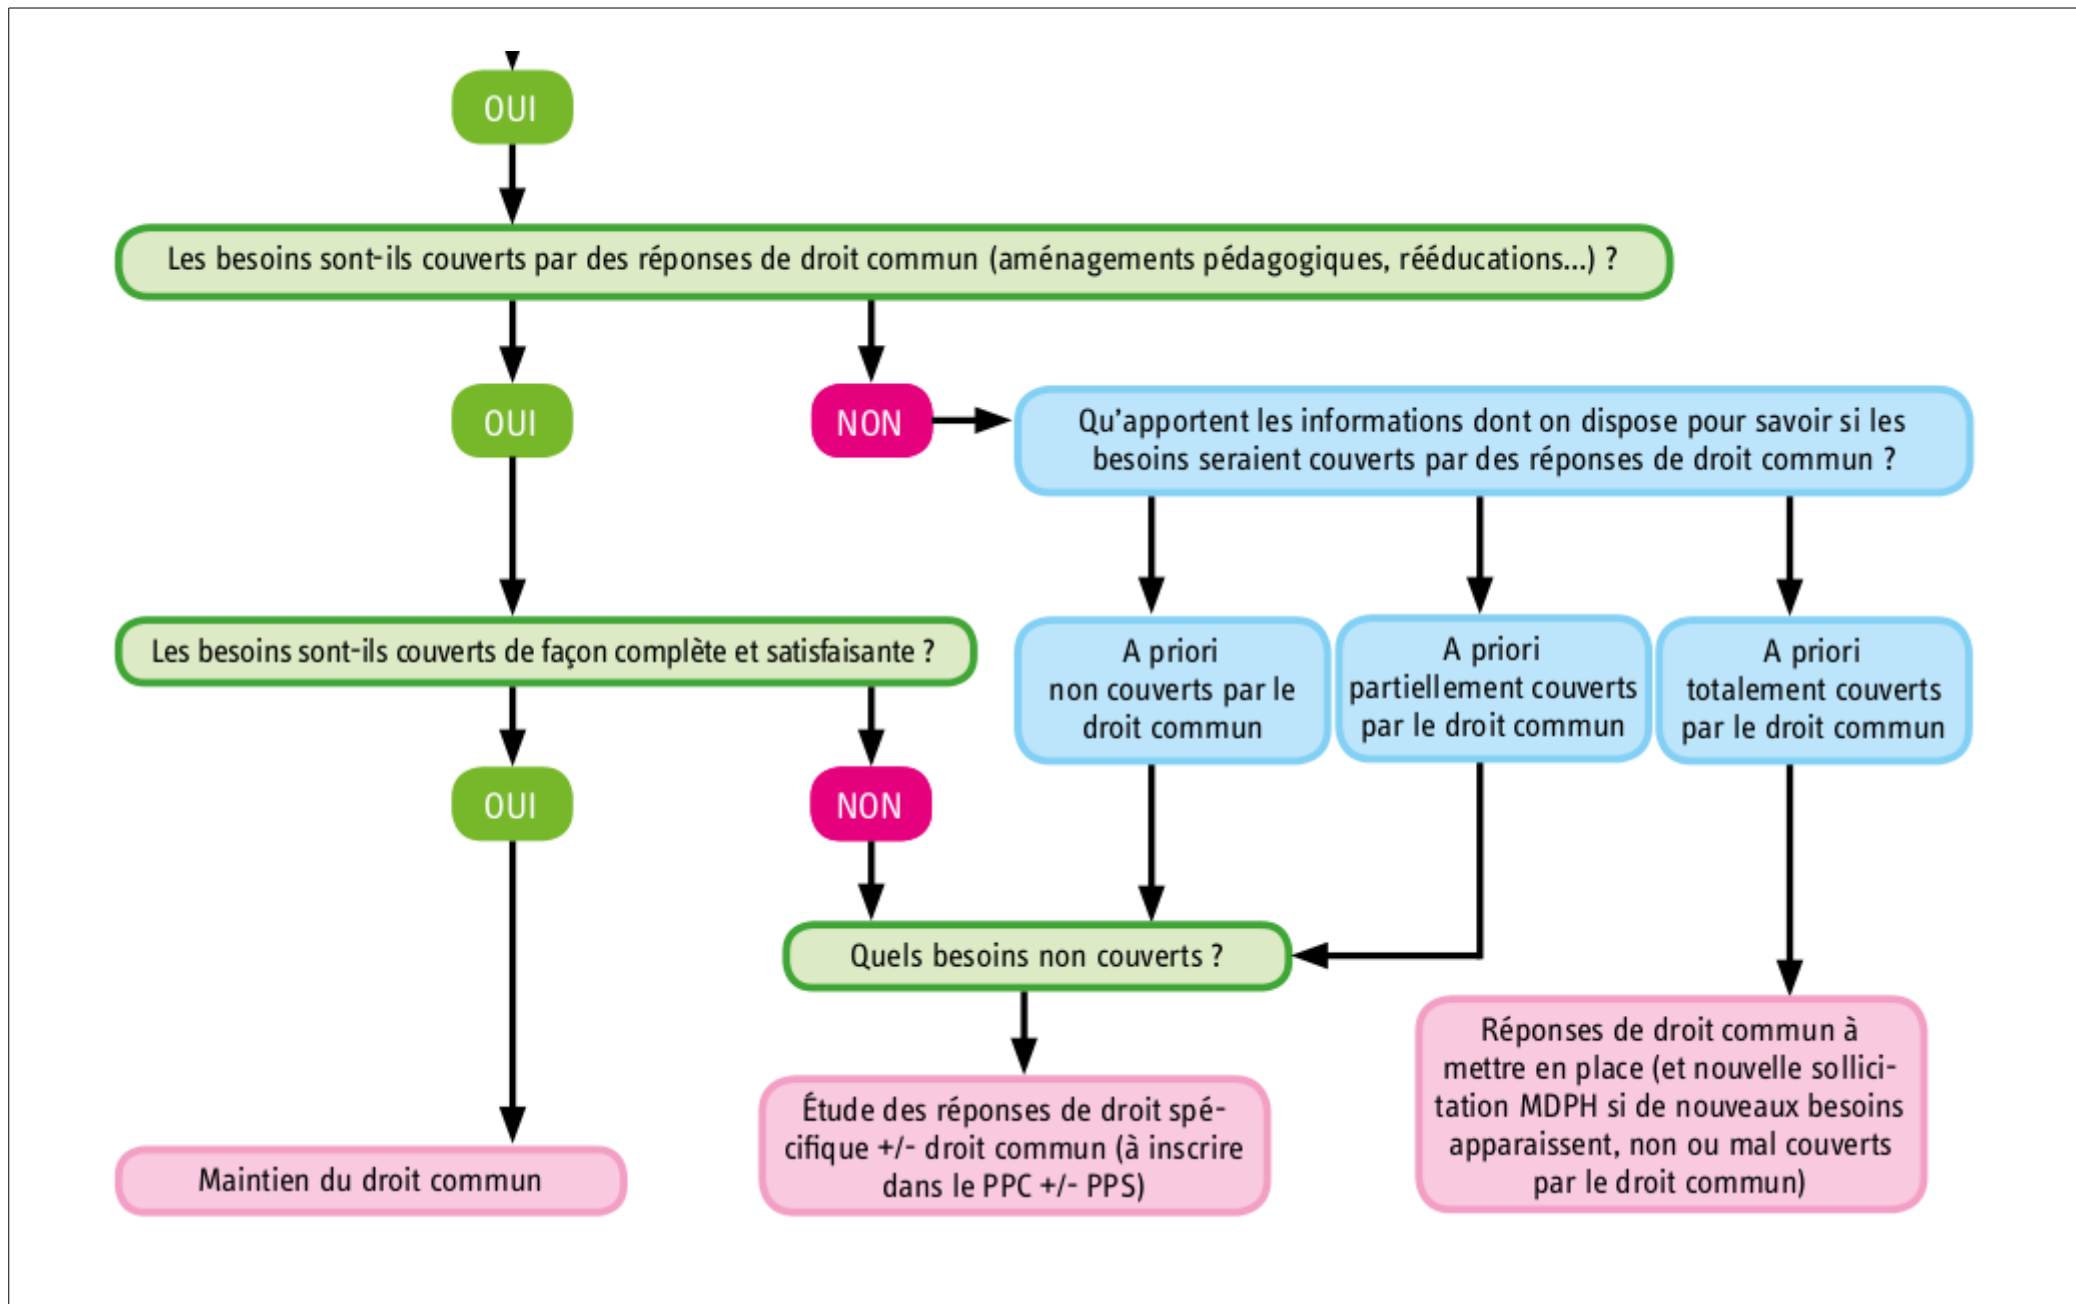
OUI

Les besoins sont-ils couverts par des réponses de droit commun (aménagements pédagogiques, rééducations...) ?

OUI

NON

Qu'apportent les informations dont on dispose pour savoir si les besoins seraient couverts par des réponses de droit commun ?

Les besoins sont-ils couverts de façon complète et satisfaisante ?

A priori non couverts par le droit commun

A priori partiellement couverts par le droit commun

A priori totalement couverts par le droit commun

OUI

NON

Quels besoins non couverts ?

Réponses de droit commun à mettre en place (et nouvelle sollicitation MDPH si de nouveaux besoins apparaissent, non ou mal couverts par le droit commun)

Étude des réponses de droit spécifique +/- droit commun (à inscrire dans le PPC +/- PPS)

Maintien du droit commun